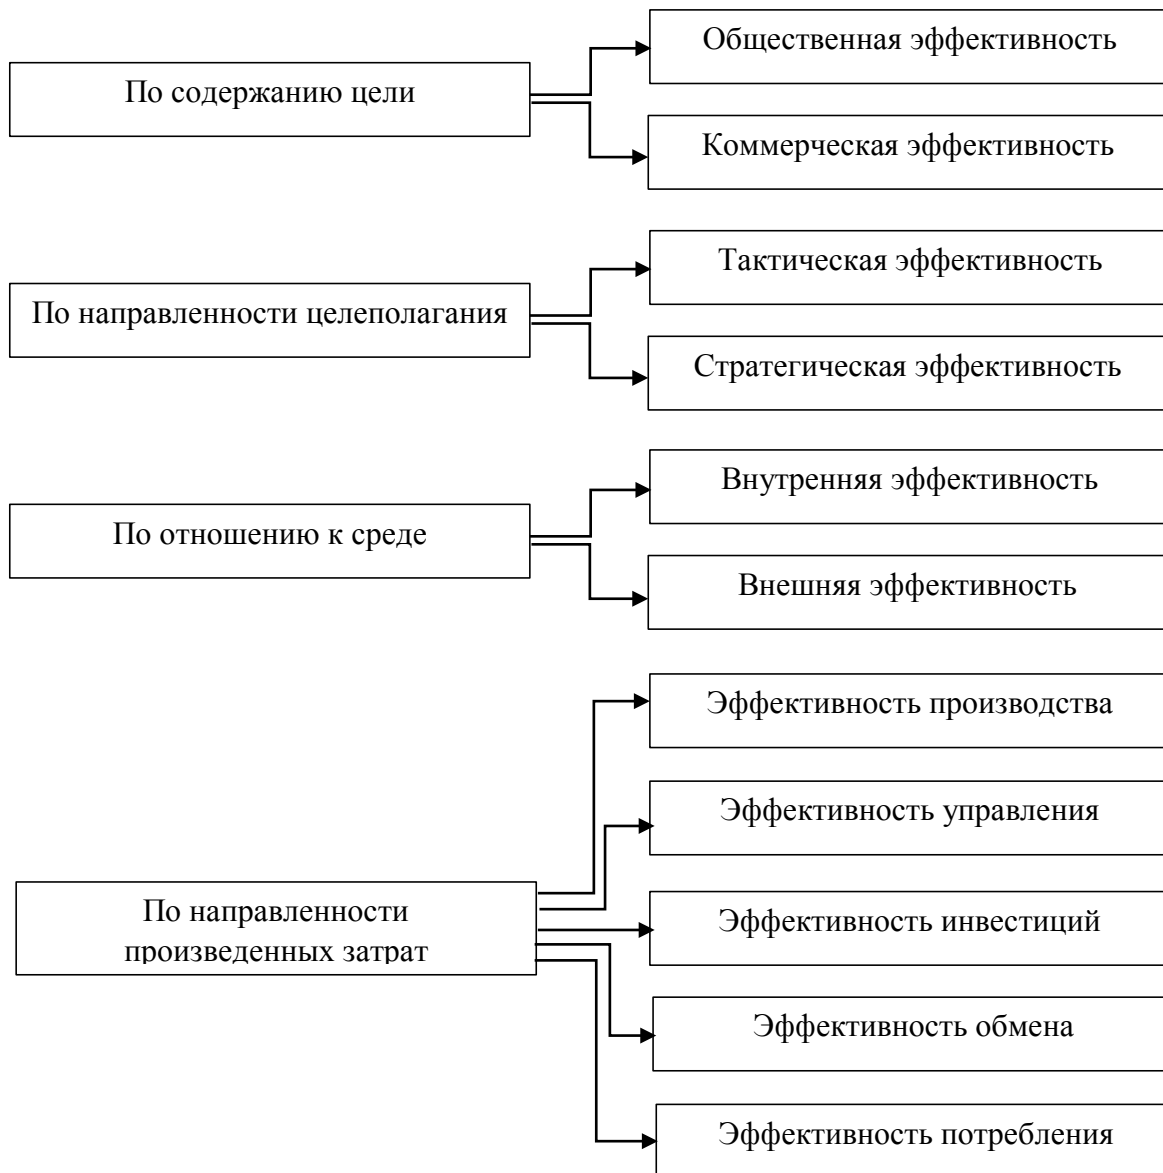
По содержанию цели

Общественная эффективность

Коммерческая эффективность

По направленности целеполагания

Тактическая эффективность

Стратегическая эффективность

По отношению к среде

Внутренняя эффективность

Внешняя эффективность

По направленности произведенных затрат

Эффективность производства

Эффективность управления

Эффективность инвестиций

Эффективность обмена

Эффективность потребления